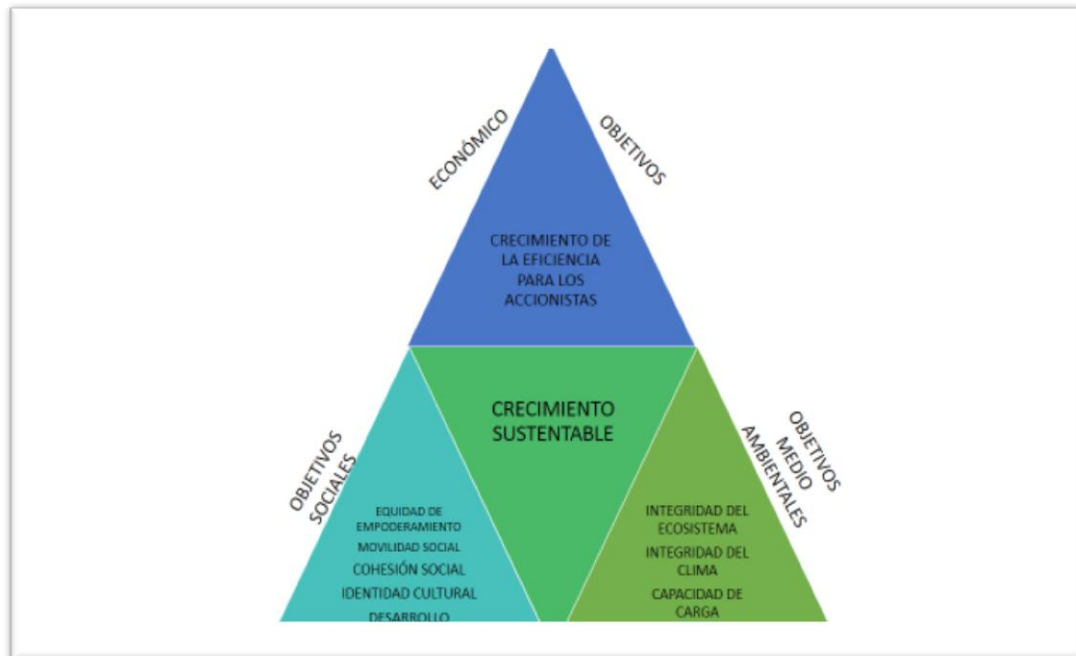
ECONÓMICO

OBJETIVOS

CRECIMIENTO DE LA EFICIENCIA PARA LOS ACCIONISTAS

CRECIMIENTO SUSTENTABLE

OBJETIVOS SOCIALES

EQUIDAD DE EMPODERAMIENTO

MOVILIDAD SOCIAL

COHESIÓN SOCIAL

IDENTIDAD CULTURAL

DESARROLLO

OBJETIVOS MEDIO AMBIENTALES

INTEGRIDAD DEL ECOSISTEMA

INTEGRIDAD DEL CLIMA

CAPACIDAD DE CARGA